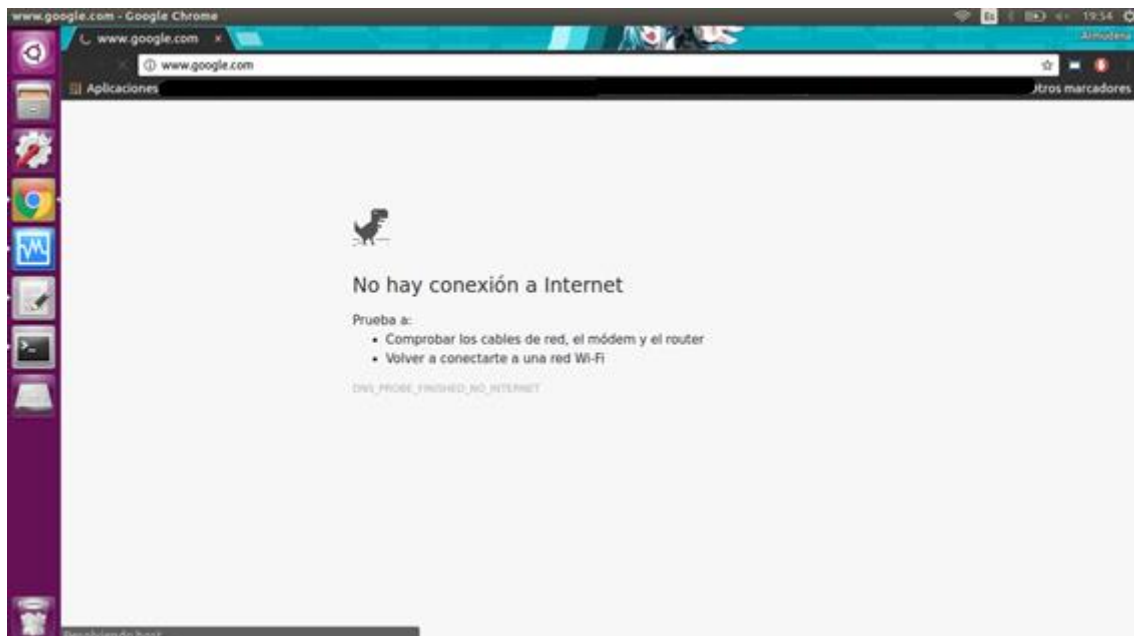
www.google.com - Google Chrome

Es 19:54

www.google.com ×

Almudena

ⓘ www.google.com

Aplicaciones

Otros marcadores

No hay conexión a Internet

Prueba a:

- Comprobar los cables de red, el módem y el router
- Volver a conectarte a una red Wi-Fi

DNS_PROBE_FINISHED_NO_INTERNET

Resolviendo host...